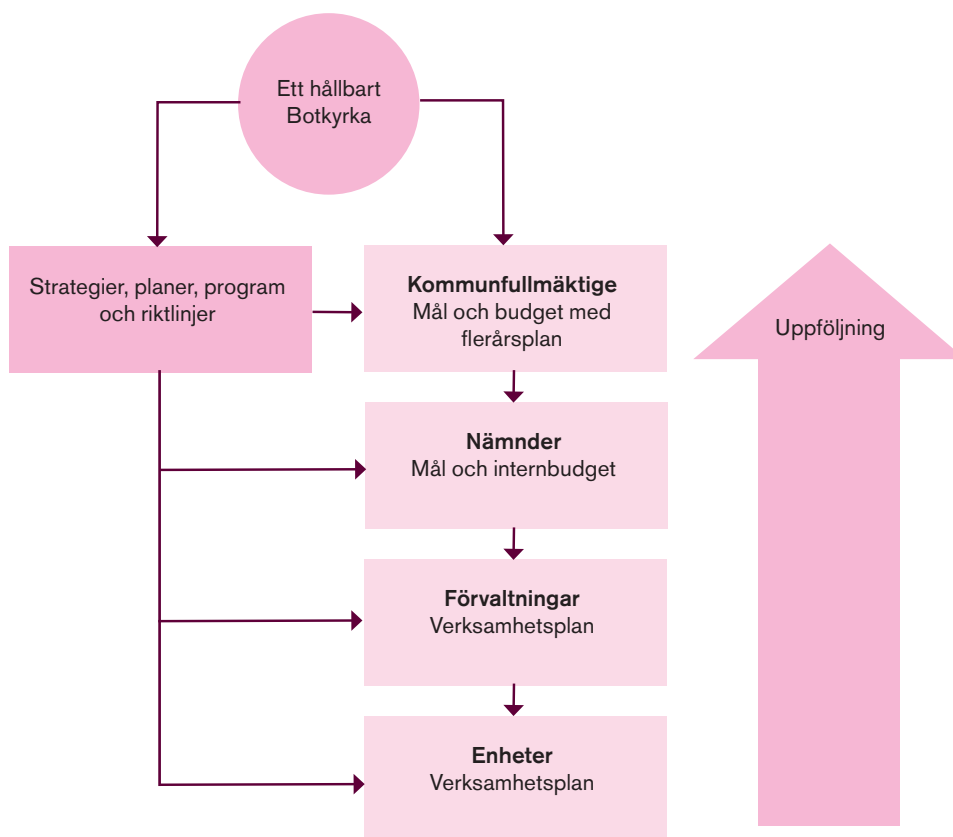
Ett hållbart Botkyrka

Strategier, planer, program och riktlinjer

**Kommunfullmäktige**
Mål och budget med flerårsplan

**Nämnder**
Mål och internbudget

**Förvaltningar**
Verksamhetsplan

**Enheter**
Verksamhetsplan

Uppföljning